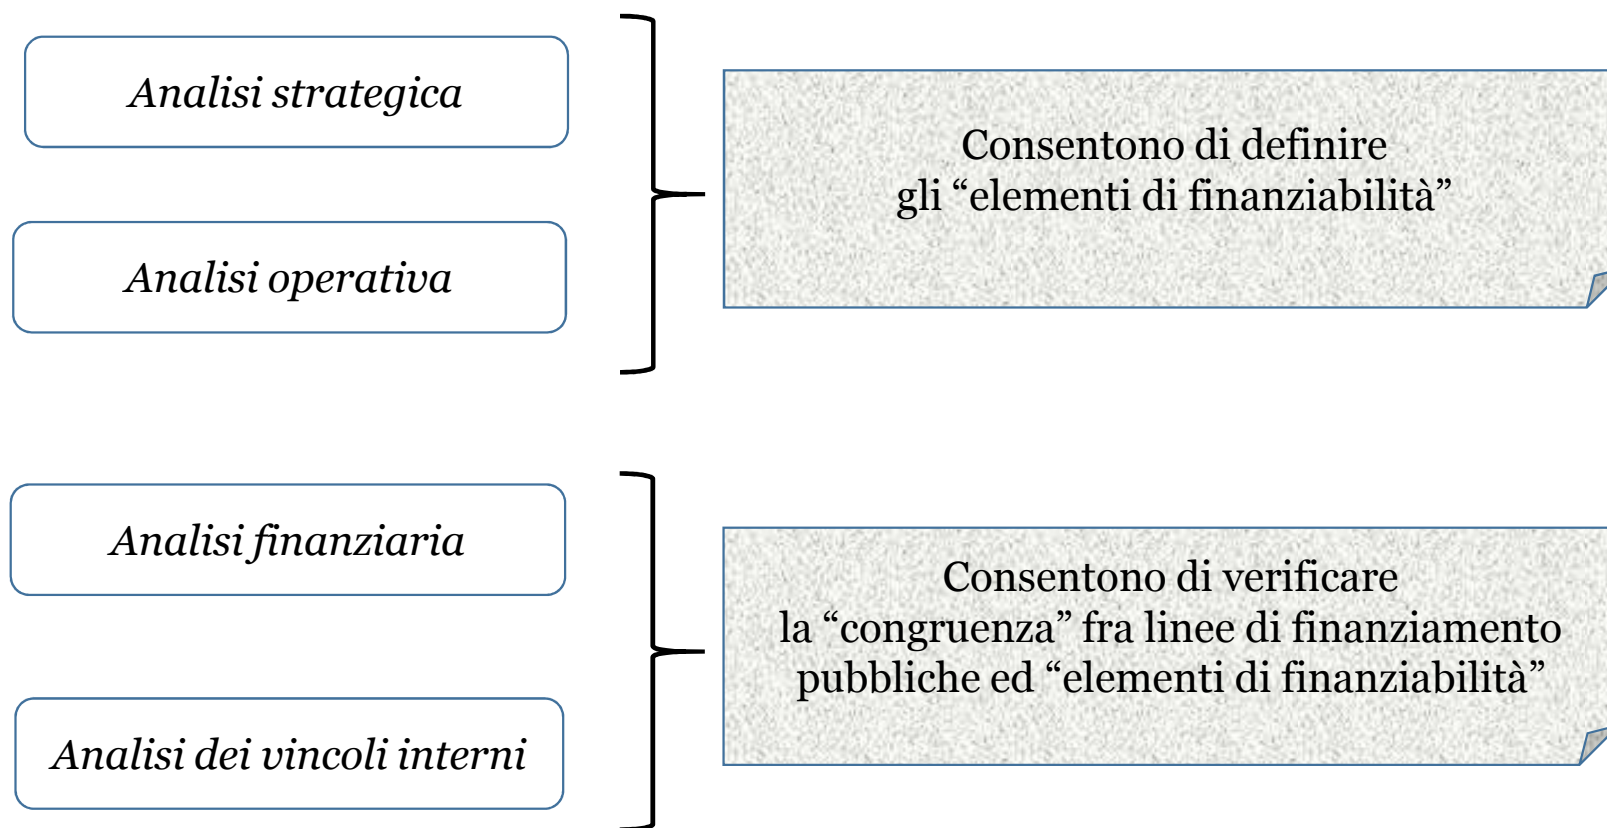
Analisi strategica

Analisi operativa

Consentono di definire gli “elementi di finanziabilità”

Analisi finanziaria

Analisi dei vincoli interni

Consentono di verificare la “congruenza” fra linee di finanziamento pubbliche ed “elementi di finanziabilità”